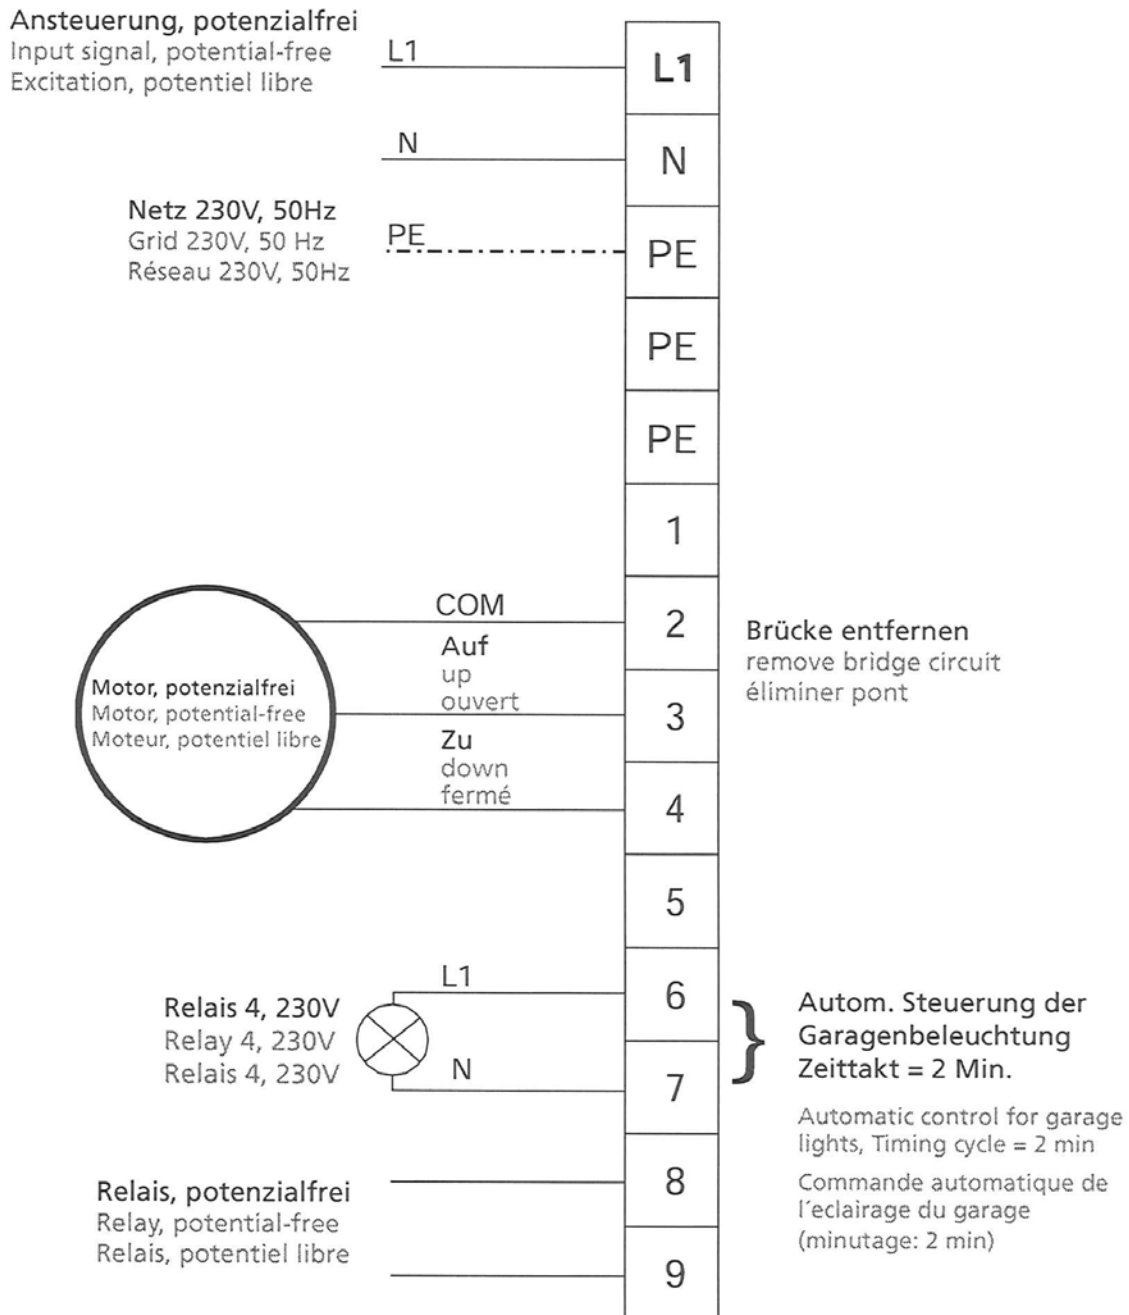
Ansteuerung, potenzialfrei
Input signal, potential-free
Excitation, potentiel libre

L1

L1

N

N

Netz 230V, 50Hz
Grid 230V, 50 Hz
Réseau 230V, 50Hz

PE

PE

PE

PE

1

COM

2

Brücke entfernen
remove bridge circuit
éliminer pont

Auf
up
ouvert

Motor, potenzialfrei
Motor, potential-free
Moteur, potentiel libre

3

Zu
down
fermé

4

5

L1

6

Relais 4, 230V
Relay 4, 230V
Relais 4, 230V

N

7

Autom. Steuerung der Garagenbeleuchtung
Zeittakt = 2 Min.

Automatic control for garage lights, Timing cycle = 2 min

Commande automatique de l´eclairage du garage (minutage: 2 min)

8

Relais, potenzialfrei
Relay, potential-free
Relais, potentiel libre

9